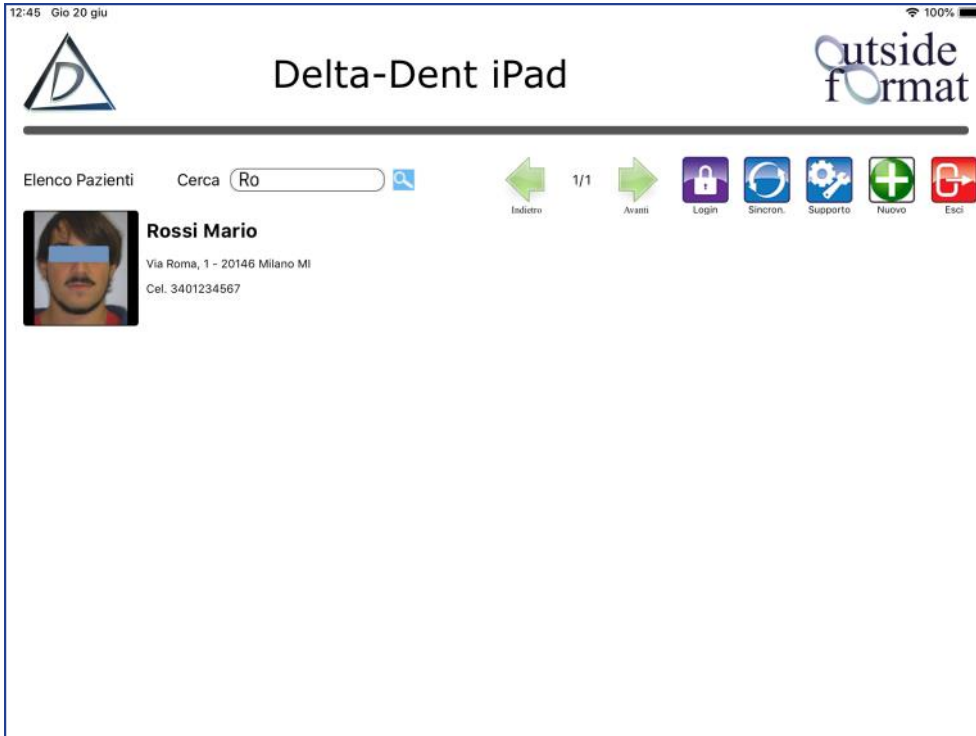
12:45 Gio 20 giu

100%

Delta-Dent iPad

Outside format

Elenco Pazienti

Cerca Ro

Indietro

1/1

Avanti

Login

Sincron.

Supporto

Nuovo

Esci

Rossi Mario

Via Roma, 1 - 20146 Milano MI

Cel. 3401234567